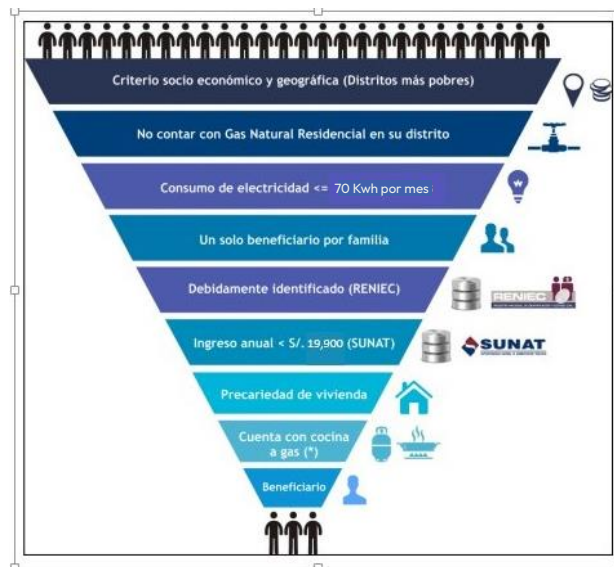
Criterio socio económico y geográfica (Distritos más pobres)

No contar con Gas Natural Residencial en su distrito

Consumo de electricidad <= 70 Kwh por mes

Un solo beneficiario por familia

Debidamente identificado (RENIEC)

RENIEC

Ingreso anual < S/. 19,900 (SUNAT)

SUNAT

Precariedad de vivienda

Cuenta con cocina a gas (*)

Beneficiario